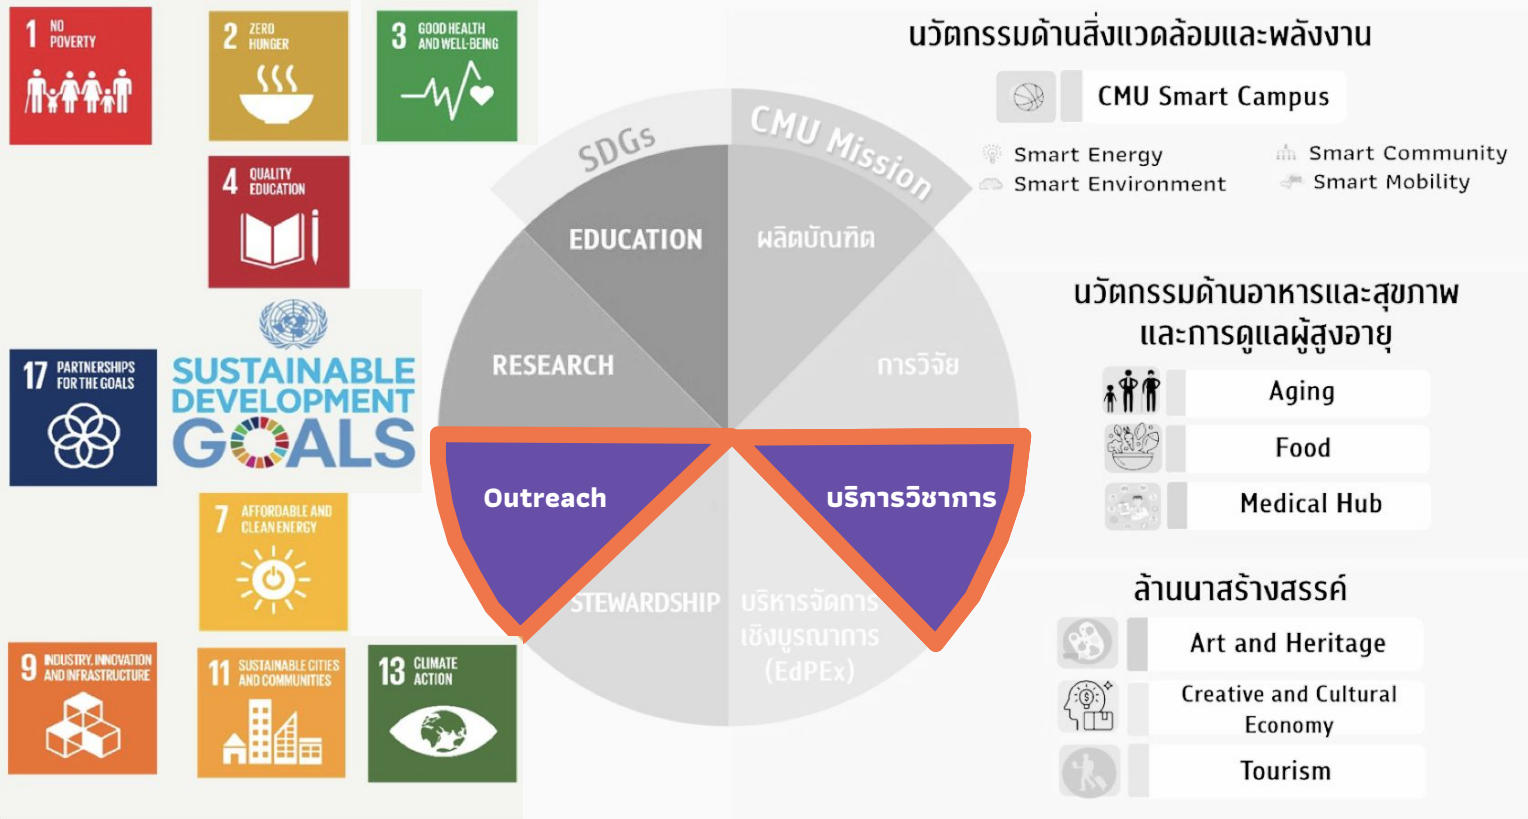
1 NO POVERTY

2 ZERO HUNGER

3 GOOD HEALTH AND WELL-BEING

4 QUALITY EDUCATION

17 PARTNERSHIPS FOR THE GOALS

SUSTAINABLE DEVELOPMENT GOALS

7 AFFORDABLE AND CLEAN ENERGY

9 INDUSTRY, INNOVATION AND INFRASTRUCTURE

11 SUSTAINABLE CITIES AND COMMUNITIES

13 CLIMATE ACTION

SDGs

CMU Mission

EDUCATION

ผลิตบัณฑิต

RESEARCH

การวิจัย

Outreach

บริการวิชาการ

STEWARDSHIP

บริหารจัดการเชิงบูรณาการ (EdPEx)

นวัตกรรมด้านสิ่งแวดล้อมและพลังงาน

CMU Smart Campus

Smart Energy

Smart Environment

Smart Community

Smart Mobility

นวัตกรรมด้านอาหารและสุขภาพและการดูแลผู้สูงอายุ

Aging

Food

Medical Hub

ล้านนาสร้างสรรค์

Art and Heritage

Creative and Cultural Economy

Tourism